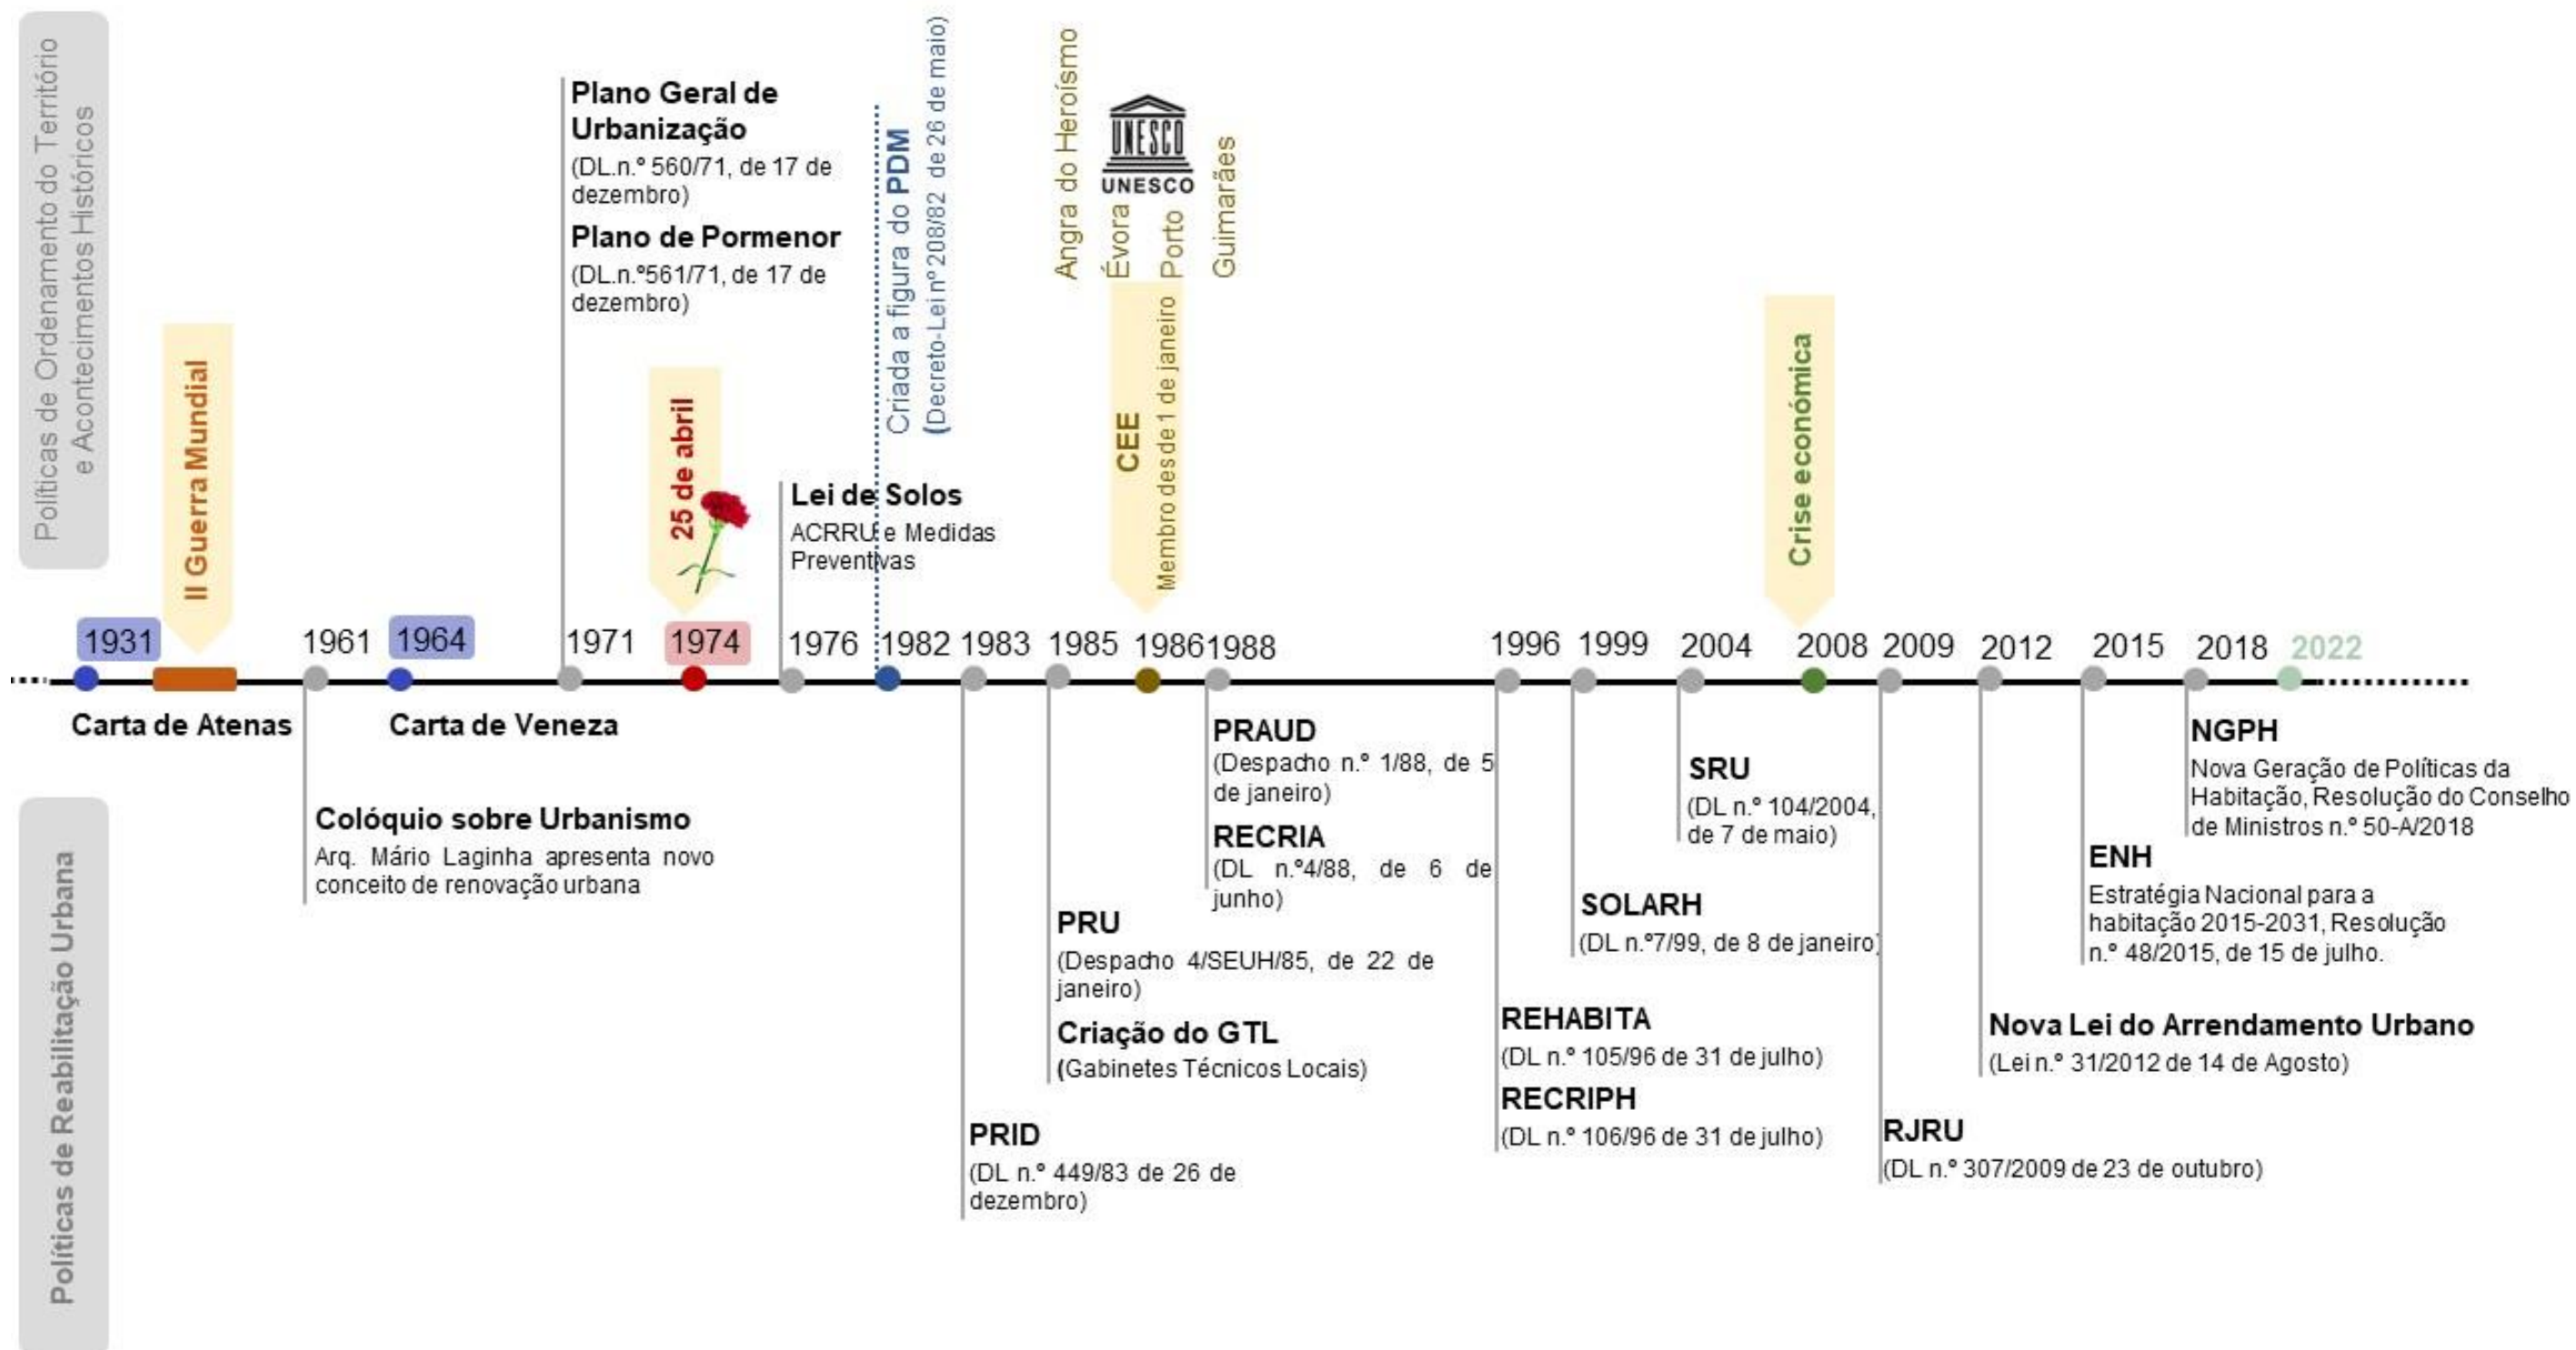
Políticas de Ordenamento do Território e Acontecimentos Históricos

II Guerra Mundial

Plano Geral de Urbanização
(DL.n.º 560/71, de 17 de dezembro)

Plano de Pormenor
(DL.n.º561/71, de 17 de dezembro)

25 de abril

Lei de Solos
ACRRU e Medidas Preventivas

Criada a figura do PDM
(Decreto-Lei nº208/82 de 26 de maio)

Angra do Heroísmo
Évora
Porto
Guimarães

UNESCO

CEE
Membro desde 1 de janeiro

Crise económica

1931 1961 1964 1971 1974 1976 1982 1983 1985 1986 1988 1996 1999 2004 2008 2009 2012 2015 2018 2022

Carta de Atenas

Carta de Veneza

Colóquio sobre Urbanismo
Arq. Mário Laginha apresenta novo conceito de renovação urbana

PRID
(DL n.º 449/83 de 26 de dezembro)

PRU
(Despacho 4/SEUH/85, de 22 de janeiro)

Criação do GTL
(Gabinetes Técnicos Locais)

PRAUD
(Despacho n.º 1/88, de 5 de janeiro)

RECRIA
(DL n.º4/88, de 6 de junho)

REHABITA
(DL n.º 105/96 de 31 de julho)

RECRIPH
(DL n.º 106/96 de 31 de julho)

SOLARH
(DL n.º7/99, de 8 de janeiro)

SRU
(DL n.º 104/2004, de 7 de maio)

RJRU
(DL n.º 307/2009 de 23 de outubro)

Nova Lei do Arrendamento Urbano
(Lei n.º 31/2012 de 14 de Agosto)

ENH
Estratégia Nacional para a habitação 2015-2031, Resolução n.º 48/2015, de 15 de julho.

NGPH
Nova Geração de Políticas da Habitação, Resolução do Conselho de Ministros n.º 50-A/2018

Políticas de Reabilitação Urbana